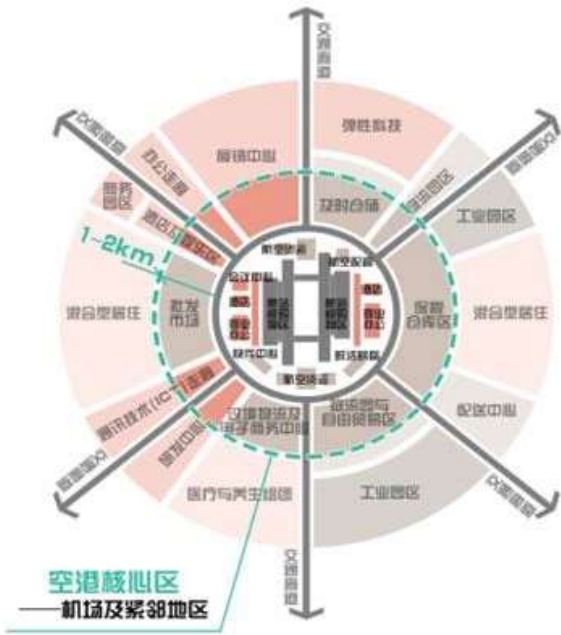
交通走廊
交通走廊
交通走廊
交通走廊
交通走廊
交通走廊
交通走廊
交通走廊

物流中心
弹性科技
办公走廊
服务园区
酒店与娱乐区
及时仓储
物流园区
工业园区
1-2km
航空服务
航空配套
会议中心
批发市场
混合型居住
保税仓库区
混合型居住
航空物流
零售中心
航空综合区
通讯技术(ICT)走廊
交通物流及电子商务中心
物流园与自由贸易区
配送中心
研发中心
医疗与养生园区
工业园区

空港核心区
——机场及紧邻地区